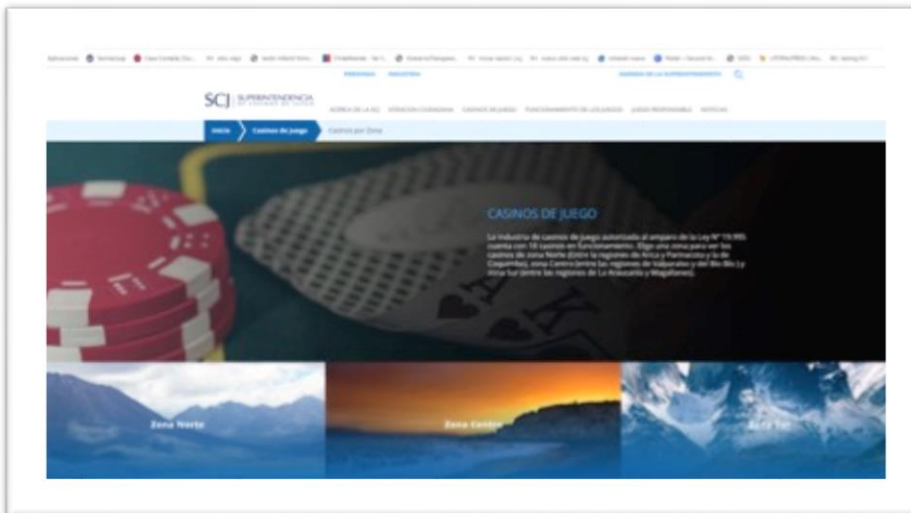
Aplicaciones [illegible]

PERSONAS INDUSTRIA

INGRESO DE LA SUPERINTENDENCIA

SCJ SUPERINTENDENCIA DE CASINOS DE JUEGO

ACERCA DE LA SCJ ATENCIÓN CIUDADANA CASINOS DE JUEGO FUNCIONAMIENTO DE LOS JUEGOS JUEGO RESPONSABLE NOTICIAS

Inicio Casinos de juego Casinos por Zona

CASINOS DE JUEGO

La industria de casinos de juego autorizada al amparo de la Ley N° 19.995 cuenta con 18 casinos en funcionamiento. Elige una zona para ver los casinos de zona Norte (Entre la regiones de Arica y Parinacota y la de Coquimbo), zona Centro (entre las regiones de Valparaíso y del Bío Bío) y zona Sur (entre las regiones de La Araucanía y Magallanes).

Zona Norte

Zona Centro

Zona Sur